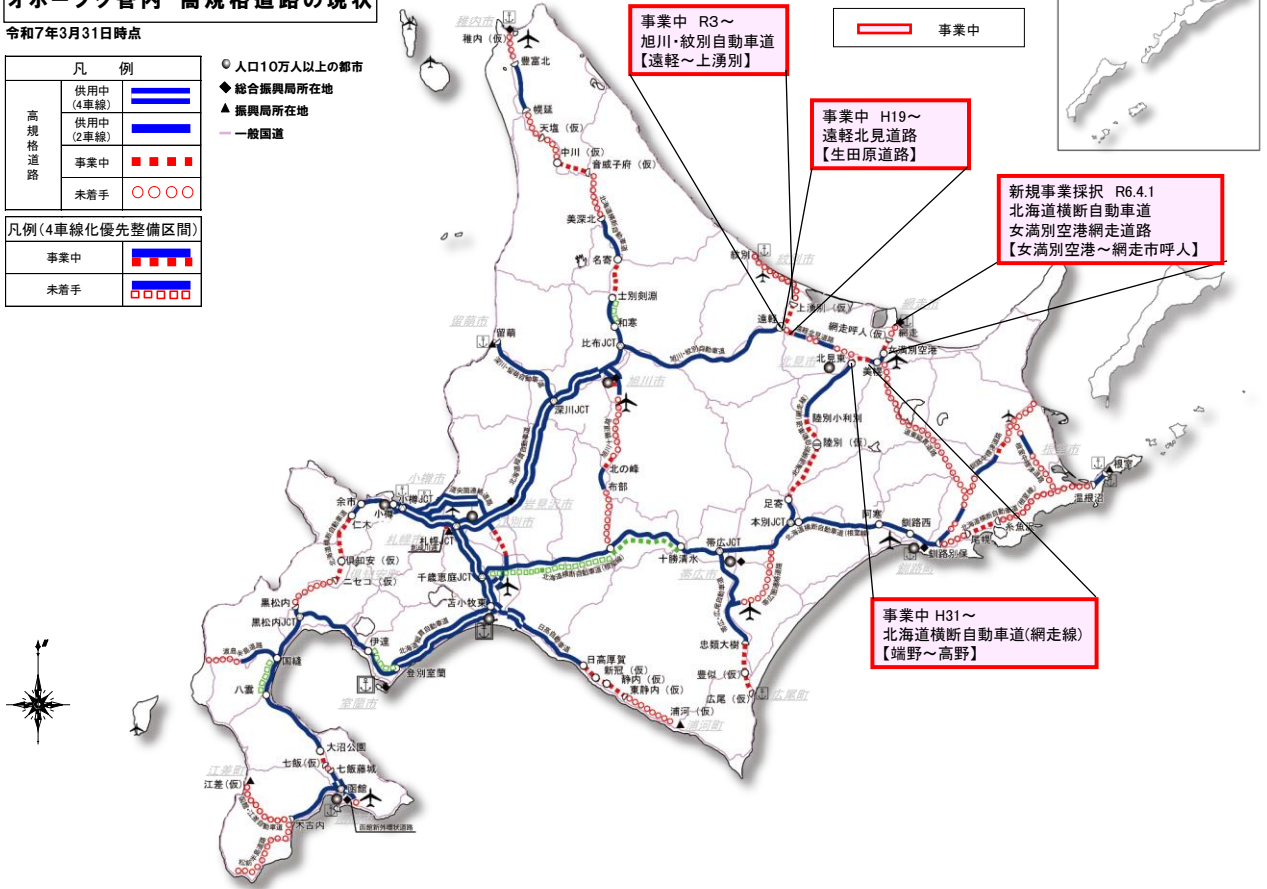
オホーツク管内 高規格道路の現状
令和7年3月31日時点

| 凡 | 例 | |
|---|---|---|
| 高規格道路 | 供用中（4車線） | |
| | 供用中（2車線） | |
| | 事業中 | |
| | 未着手 | ○○○○ |

凡例（4車線化優先整備区間）
| 事業中 | |
|---|---|
| 未着手 | |

● 人口10万人以上の都市
◆ 総合振興局所在地
▲ 振興局所在地
— 一般国道

事業中

事業中 R3～
旭川・紋別自動車道
【遠軽～上湧別】

事業中 H19～
遠軽北見道路
【生田原道路】

新規事業採択 R6.4.1
北海道横断自動車道
女満別空港網走道路
【女満別空港～網走市呼人】

事業中 H31～
北海道横断自動車道（網走線）
【端野～高野】

稚内市
稚内（仮）
豊富北
幌延
天塩（仮）
中川（仮）
音威子府（仮）
美深北
名寄
士別剣淵
和寒
留萌市
留萌
比布JCT
旭川市
深川JCT
北の峰
布部
紋別
上湧別（仮）
遠軽
網走呼人（仮）
網走
女満別空港
北見市
北見東
美幌
陸別小利別
陸別（仮）
足寄
本別JCT
阿寒
釧路西
釧路別保
釧路市
根室市
根室
温根沼
糸魚沢
尾幌
帯広JCT
十勝清水
帯広市
忠類大樹
豊似（仮）
広尾（仮）
広尾町
浦河町
浦河（仮）
東静内（仮）
静内（仮）
新冠（仮）
日高厚賀
苫小牧東
苫小牧市
千歳恵庭JCT
札幌JCT
岩見沢市
小樽市
小樽JCT
小樽
余市
仁木
倶知安（仮）
ニセコ（仮）
黒松内
黒松内JCT
国縫
八雲
伊達
登別室蘭
室蘭市
大沼公園
七飯（仮）
七飯藤城
函館
函館市
木古内
江差（仮）
江差町